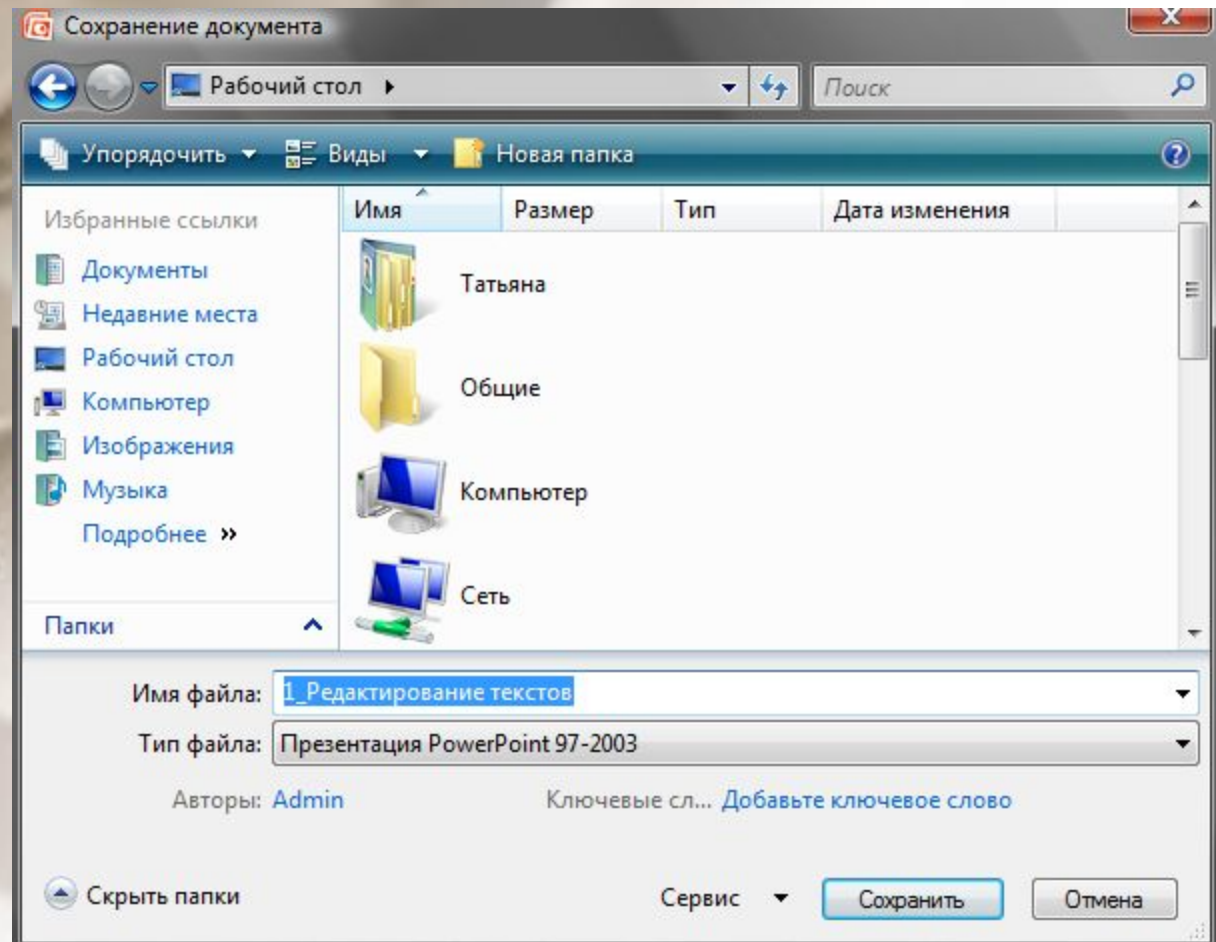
Сохранение документа

Рабочий стол ▸

Поиск

Упорядочить ▾ Виды ▾ Новая папка

Избранные ссылки

Документы

Недавние места

Рабочий стол

Компьютер

Изображения

Музыка

Подробнее »

Папки

| Имя | Размер | Тип | Дата изменения |
|---|---|---|---|
| Татьяна | | | |
| Общие | | | |
| Компьютер | | | |
| Сеть | | | |

Имя файла: 1_Редактирование текстов

Тип файла: Презентация PowerPoint 97-2003

Авторы: Admin

Ключевые сл... Добавьте ключевое слово

Скрыть папки

Сервис ▾

Сохранить

Отмена